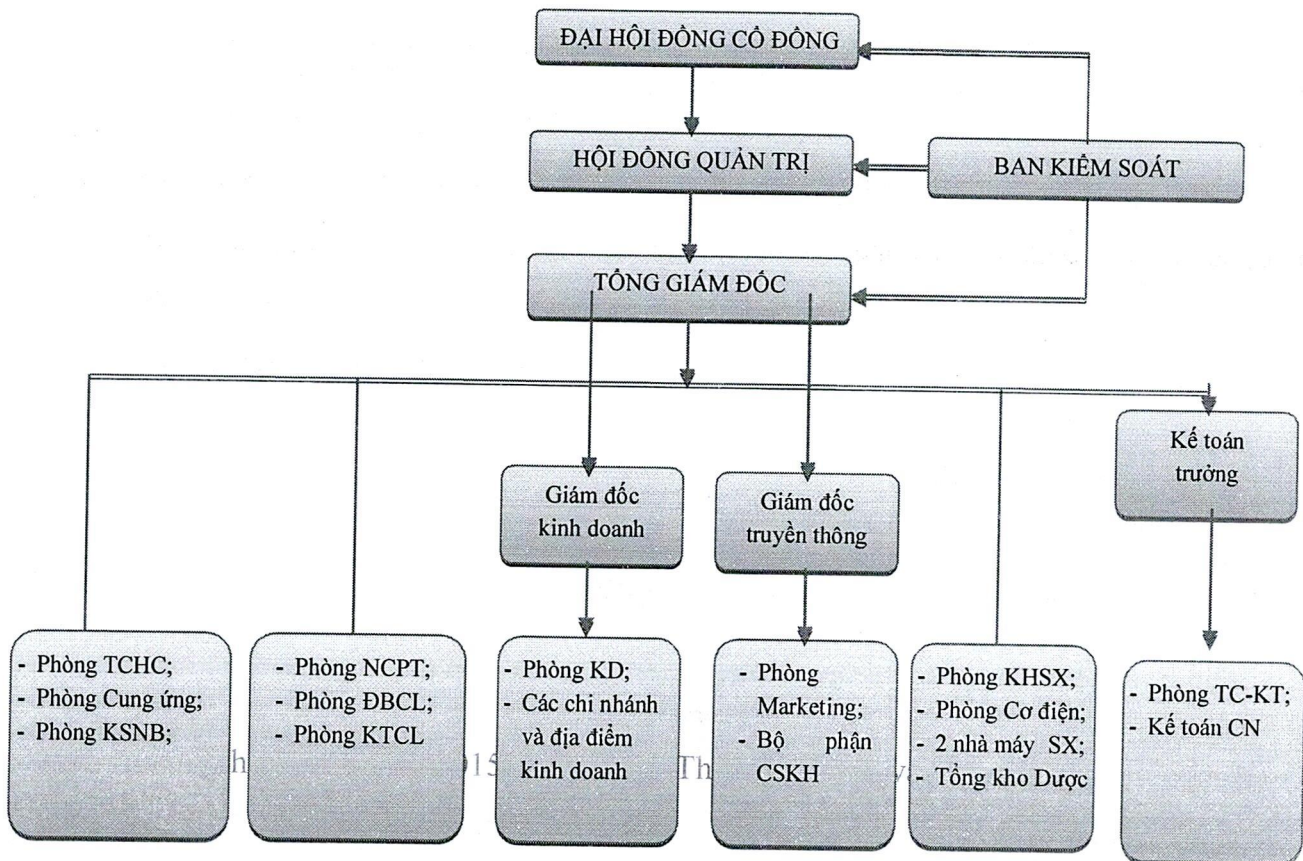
ĐẠI HỘI ĐỒNG CỔ ĐÔNG

HỘI ĐỒNG QUẢN TRỊ

BAN KIỂM SOÁT

TỔNG GIÁM ĐỐC

Giám đốc kinh doanh

Giám đốc truyền thông

Kế toán trưởng

- Phòng TCHC;
- Phòng Cung ứng;
- Phòng KSNB;

- Phòng NCPT;
- Phòng ĐBCL;
- Phòng KTCL

- Phòng KD;
- Các chi nhánh và địa điểm kinh doanh

- Phòng Marketing;
- Bộ phận CSKH

- Phòng KHSX;
- Phòng Cơ điện;
- 2 nhà máy SX;
- Tổng kho Dược

- Phòng TC-KT;
- Kế toán CN

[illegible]h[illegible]15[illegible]Th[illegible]v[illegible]